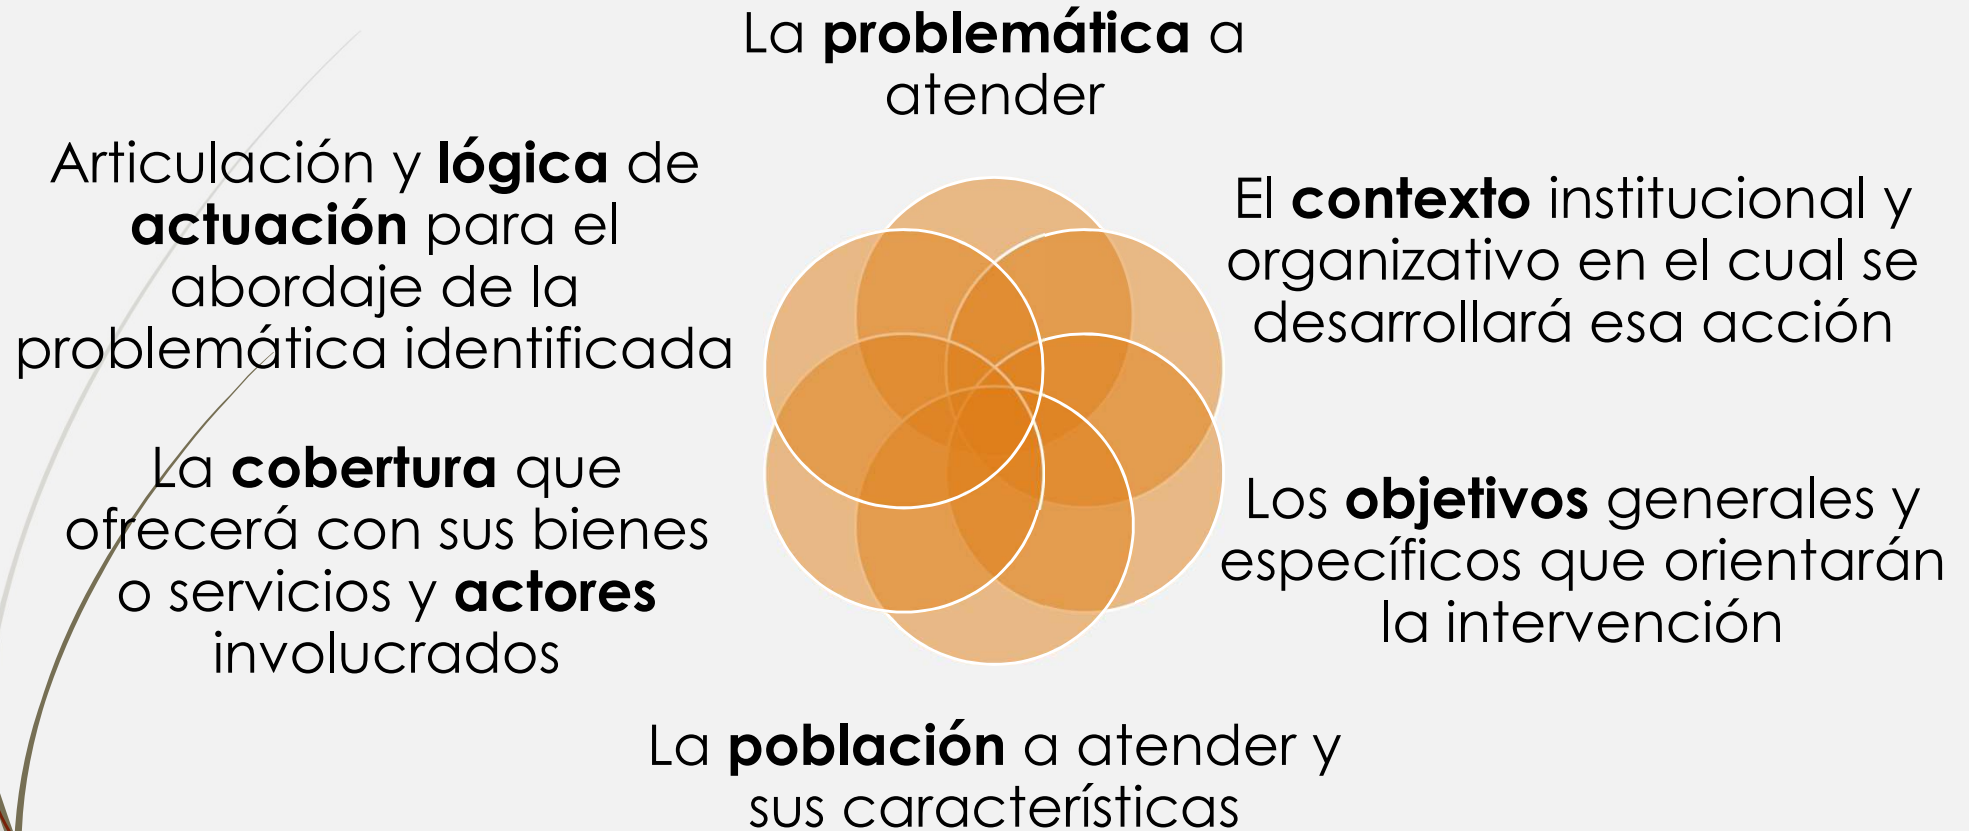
La **problemática** a atender

El **contexto** institucional y organizativo en el cual se desarrollará esa acción

Los **objetivos** generales y específicos que orientarán la intervención

La **población** a atender y sus características

La **cobertura** que ofrecerá con sus bienes o servicios y **actores** involucrados

Articulación y **lógica** de **actuación** para el abordaje de la problemática identificada